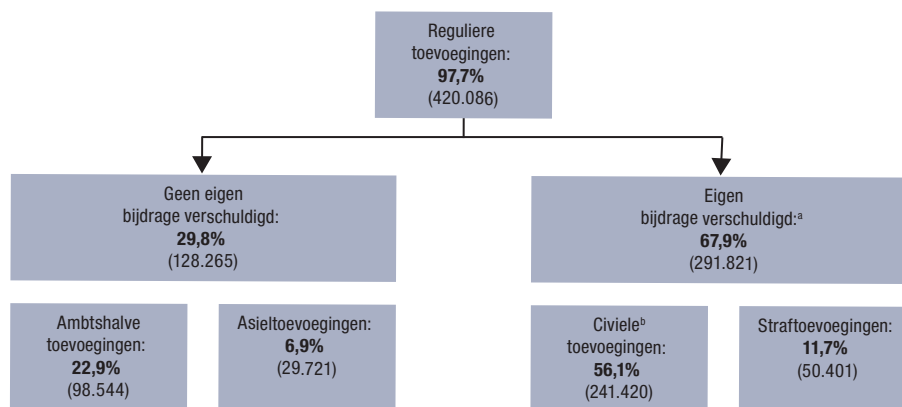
Reguliere toevoegingen:
**97,7%**
(420.086)

Geen eigen bijdrage verschuldigd:
**29,8%**
(128.265)

Eigen bijdrage verschuldigd:$^a$
**67,9%**
(291.821)

Ambtshalve toevoegingen:
**22,9%**
(98.544)

Asieltoevoegingen:
**6,9%**
(29.721)

Civiele$^b$ toevoegingen:
**56,1%**
(241.420)

Straftoevoegingen:
**11,7%**
(50.401)